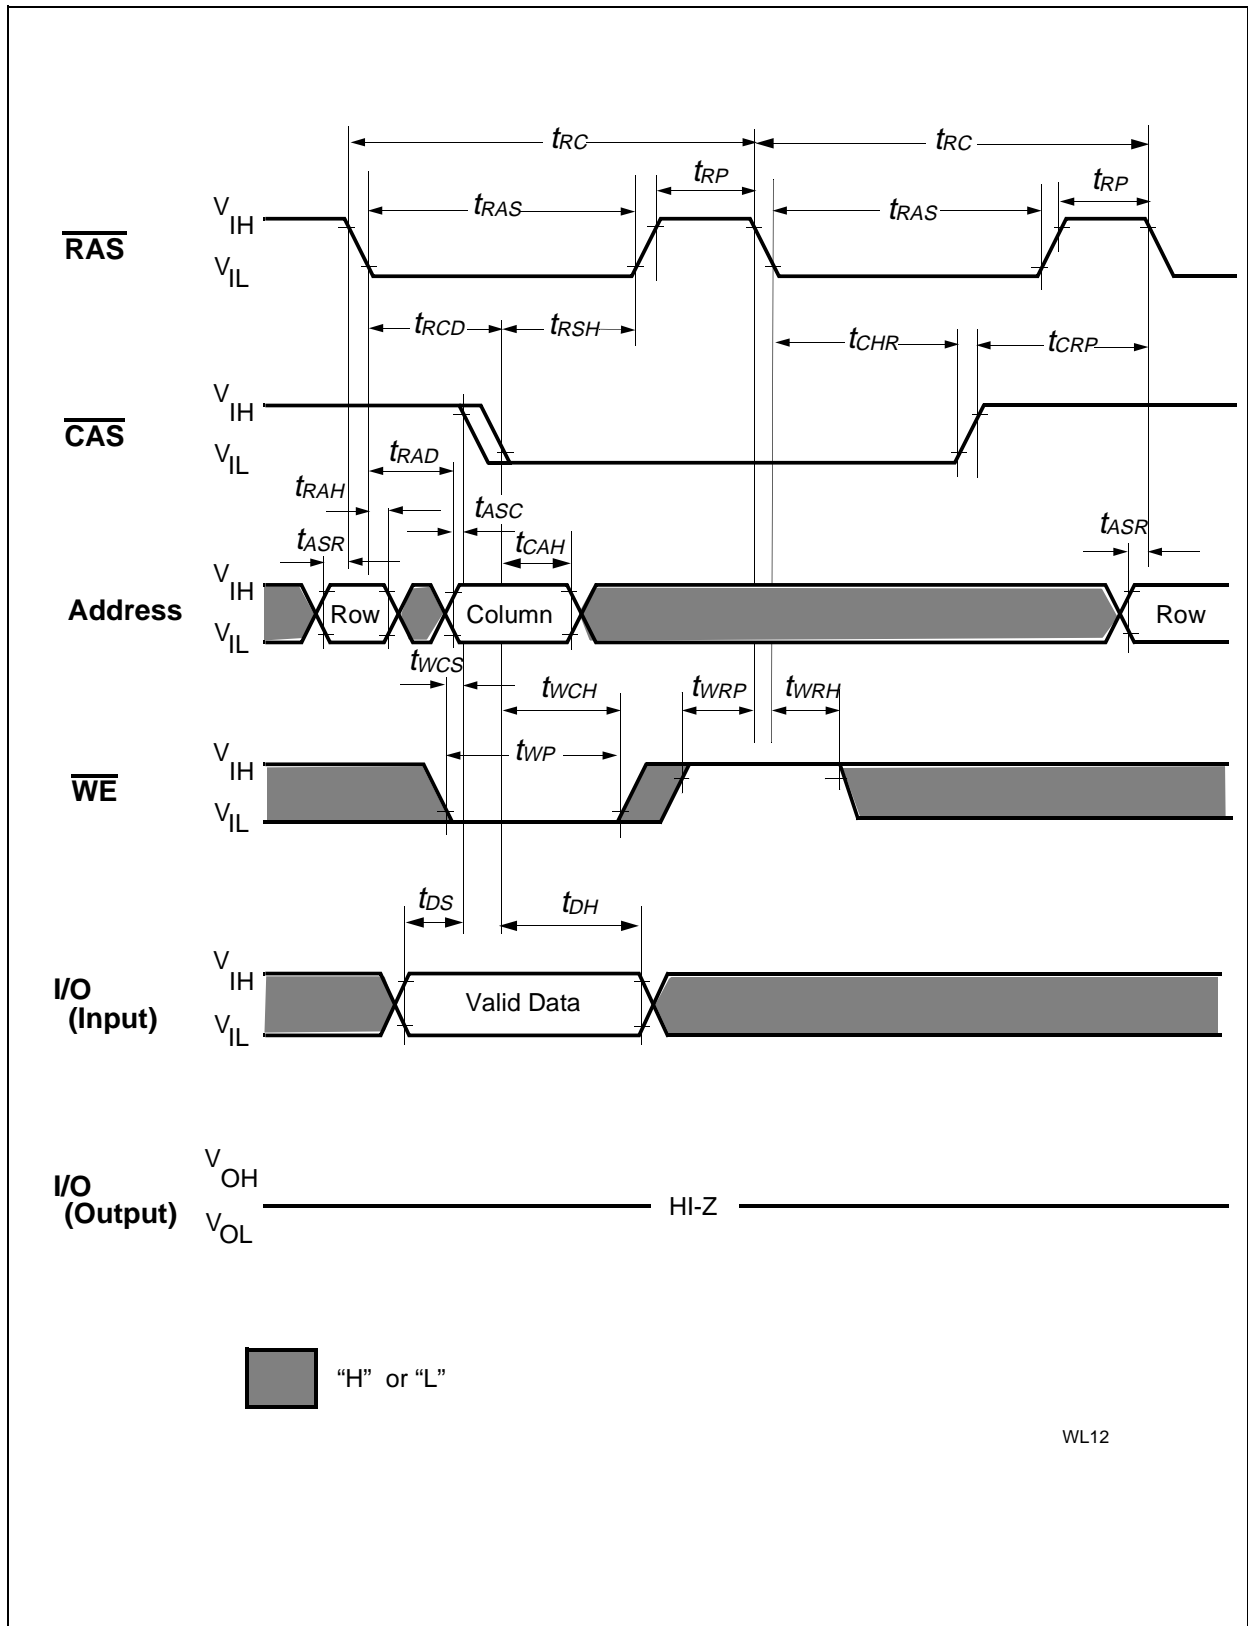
$t_{RC}$ $t_{RC}$

$t_{RP}$ $t_{RP}$

$t_{RAS}$ $t_{RAS}$

$\overline{RAS}$ $V_{IH}$ $V_{IL}$

$t_{RCD}$ $t_{RSH}$ $t_{CHR}$ $t_{CRP}$

$\overline{CAS}$ $V_{IH}$ $V_{IL}$

$t_{RAD}$

$t_{RAH}$

$t_{ASC}$

$t_{ASR}$ $t_{CAH}$ $t_{ASR}$

Address $V_{IH}$ $V_{IL}$ Row Column Row

$t_{WCS}$ $t_{WCH}$ $t_{WRP}$ $t_{WRH}$

$t_{WP}$

$\overline{WE}$ $V_{IH}$ $V_{IL}$

$t_{DS}$ $t_{DH}$

I/O (Input) $V_{IH}$ $V_{IL}$ Valid Data

I/O (Output) $V_{OH}$ $V_{OL}$ HI-Z

"H" or "L"

WL12